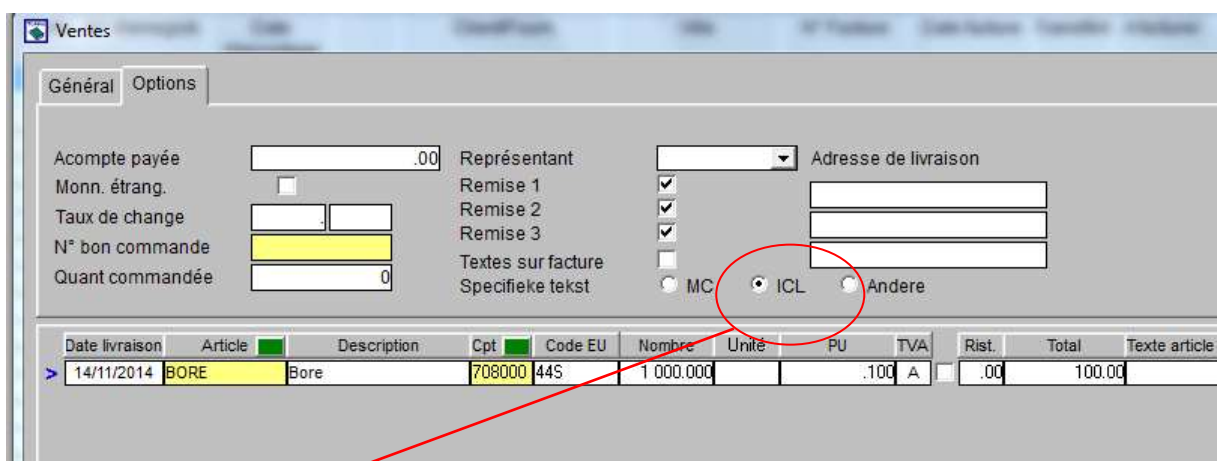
Ventes

Général | Options

Acompte payée .00
Monn. étrang.
Taux de change .
N° bon commande
Quant commandée 0

Représentant
Remise 1
Remise 2
Remise 3
Textes sur facture
Specifieke tekst MC ICL Andere

Adresse de livraison

| Date livraison | Article | Description | Cpt | Code EU | Nombre | Unité | PU | TVA | | Rist. | Total | Texte article |
|---|---|---|---|---|---|---|---|---|---|---|---|---|
| 14/11/2014 | BORE | Bore | 708000 | 44S | 1 000.000 | | .100 | A | | .00 | 100.00 | |